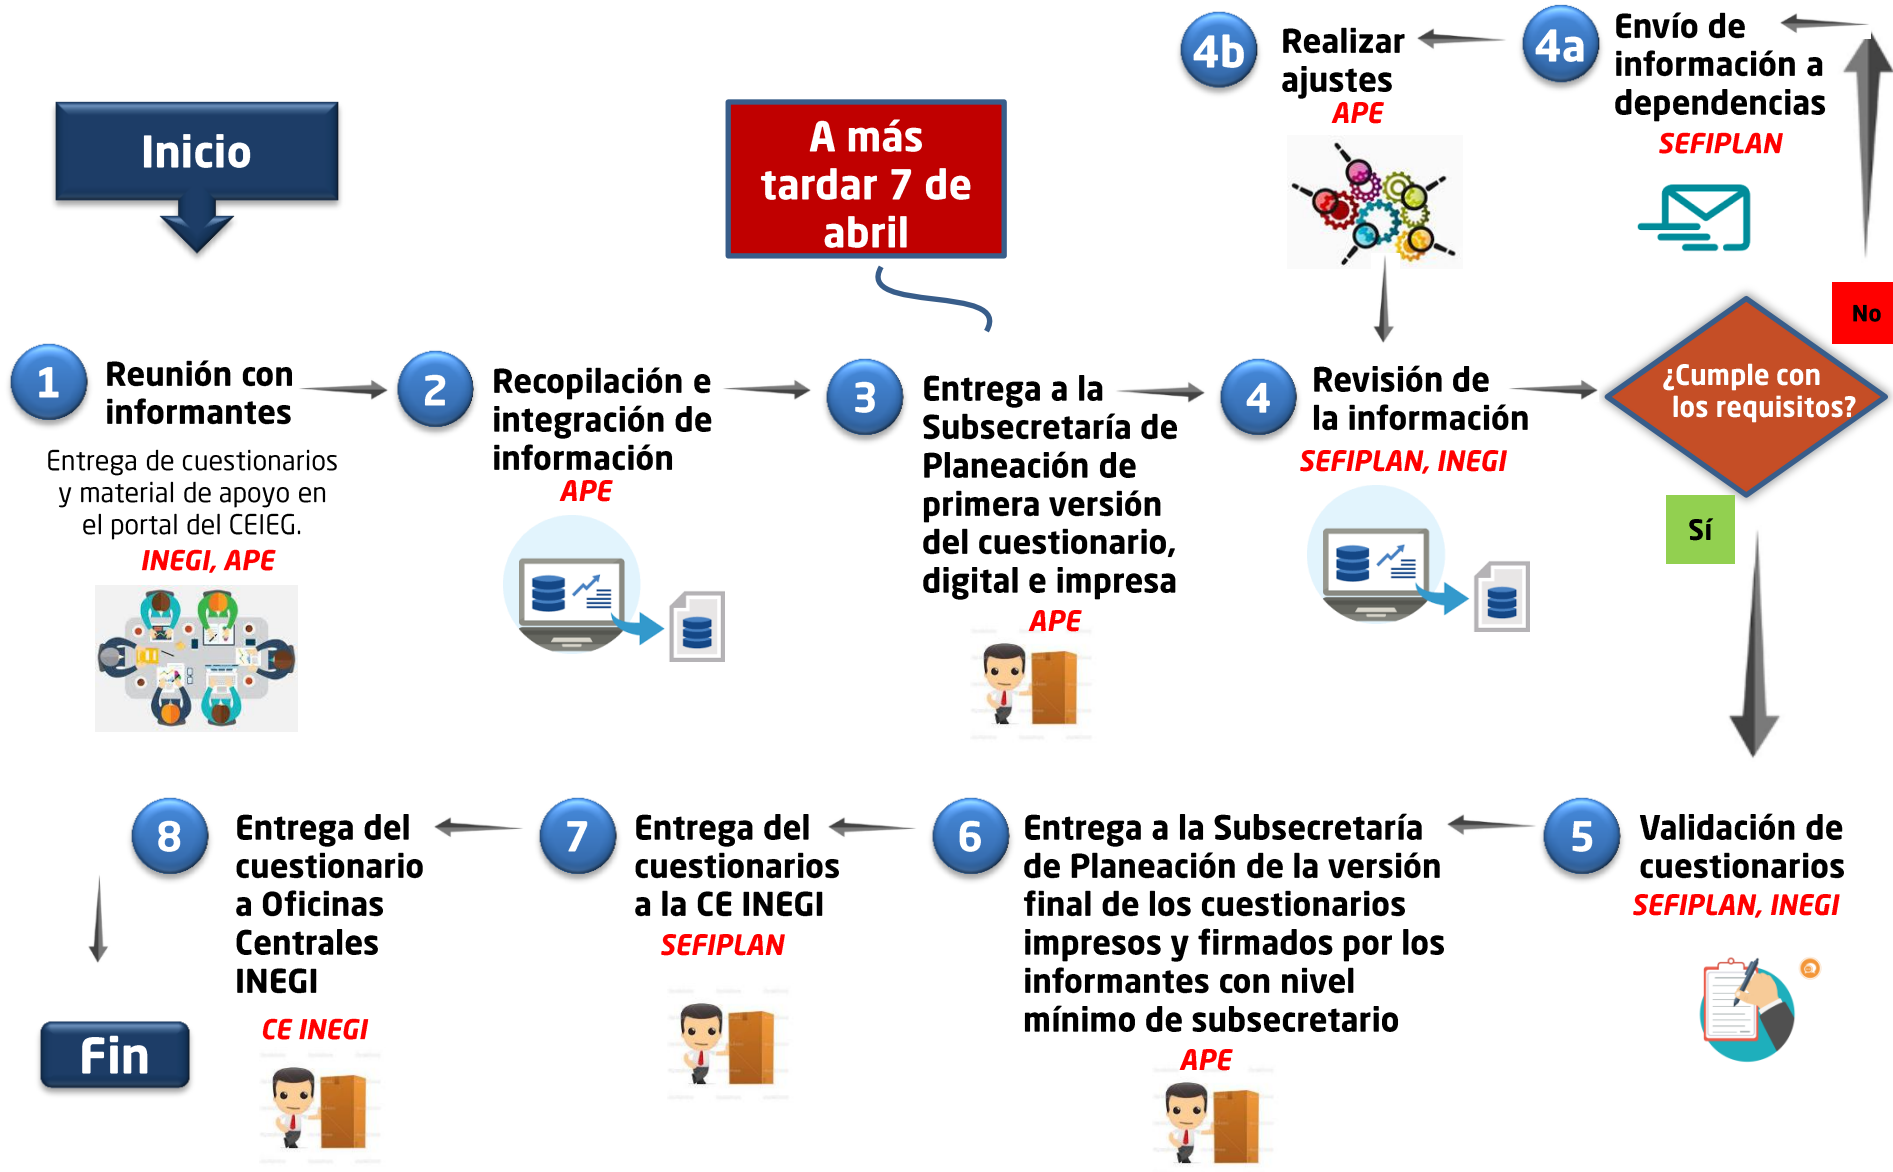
4b Realizar ajustes
APE

4a Envío de información a dependencias
SEFIPLAN

Inicio

A más tardar 7 de abril

No

1 Reunión con informantes
Entrega de cuestionarios y material de apoyo en el portal del CEIEG.
INEGI, APE

2 Recopilación e integración de información
APE

3 Entrega a la Subsecretaría de Planeación de primera versión del cuestionario, digital e impresa
APE

4 Revisión de la información
SEFIPLAN, INEGI

¿Cumple con los requisitos?

Sí

8 Entrega del cuestionario a Oficinas Centrales INEGI
CE INEGI

7 Entrega del cuestionarios a la CE INEGI
SEFIPLAN

6 Entrega a la Subsecretaría de Planeación de la versión final de los cuestionarios impresos y firmados por los informantes con nivel mínimo de subsecretario
APE

5 Validación de cuestionarios
SEFIPLAN, INEGI

Fin